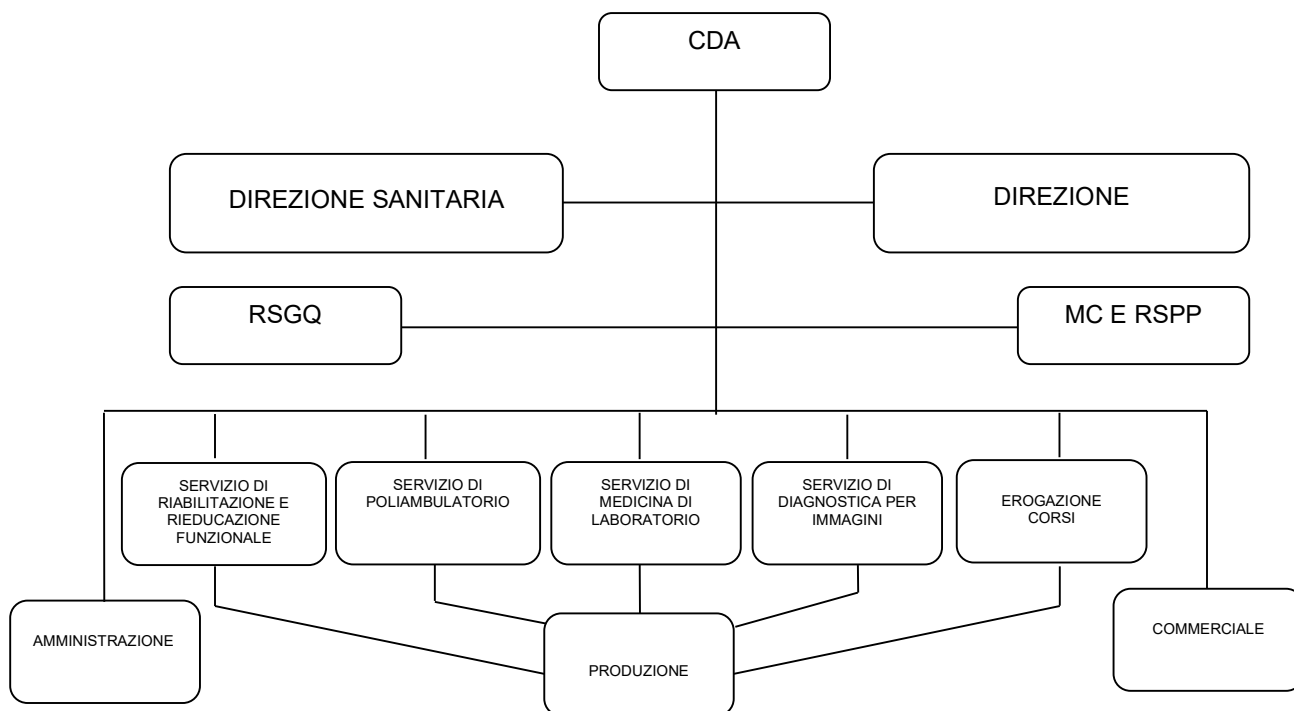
CDA

DIREZIONE SANITARIA

DIREZIONE

RSGQ

MC E RSPP

SERVIZIO DI RIABILITAZIONE E RIEDUCAZIONE FUNZIONALE

SERVIZIO DI POLIAMBULATORIO

SERVIZIO DI MEDICINA DI LABORATORIO

SERVIZIO DI DIAGNOSTICA PER IMMAGINI

EROGAZIONE CORSI

AMMINISTRAZIONE

PRODUZIONE

COMMERCIALE